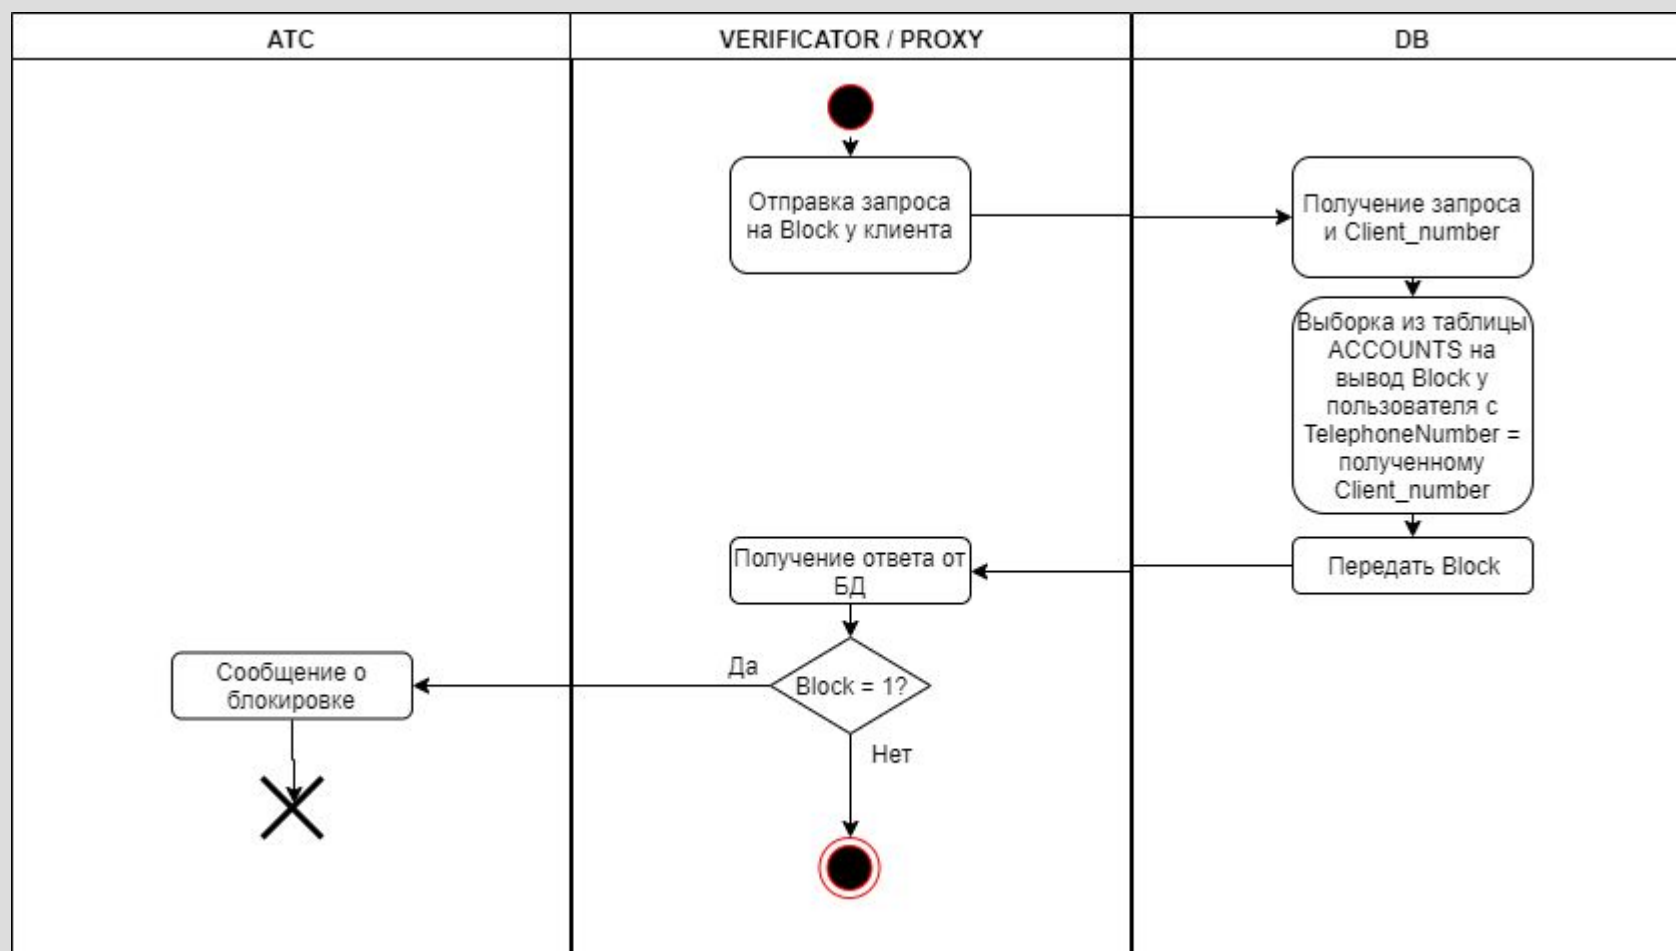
| ATC | VERIFICATOR / PROXY | DB |
|---|---|---|

Отправка запроса на Block у клиента

Получение запроса и Client_number

Выборка из таблицы ACCOUNTS на вывод Block у пользователя с TelephoneNumber = полученному Client_number

Передать Block

Получение ответа от БД

Block = 1?

Да

Нет

Сообщение о блокировке